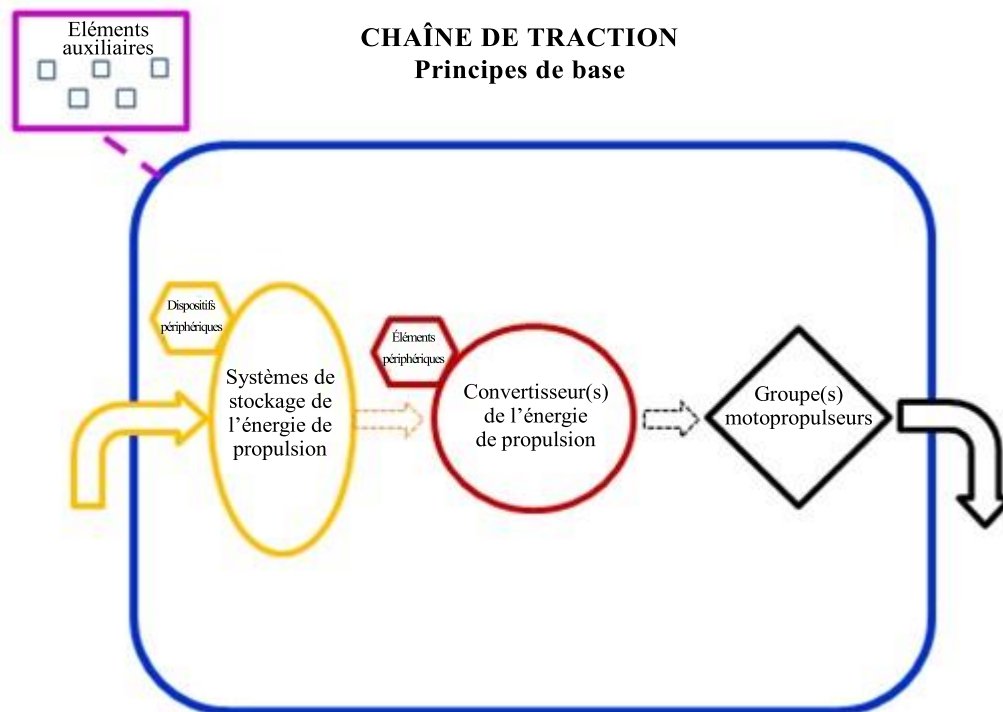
Eléments auxiliaires

CHAÎNE DE TRACTION
Principes de base

Dispositifs périphériques

Systèmes de stockage de l'énergie de propulsion

Éléments périphériques

Convertisseur(s) de l'énergie de propulsion

Groupe(s) motopropulseurs